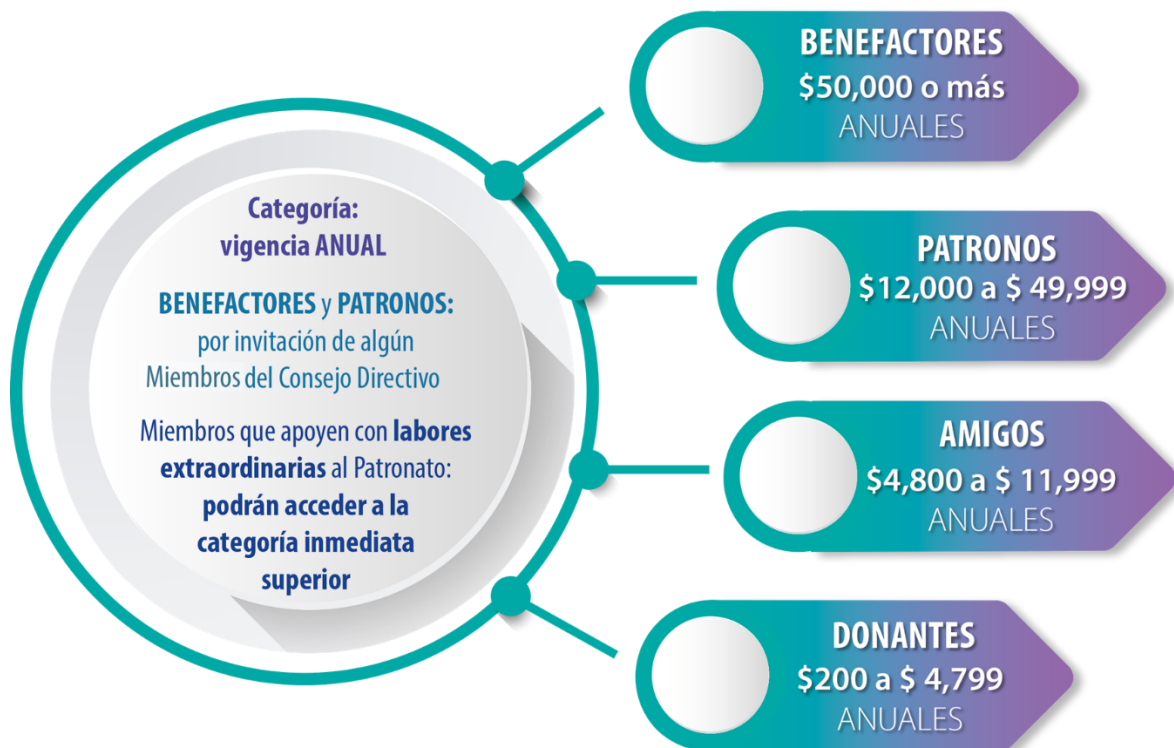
Categoría:
vigencia ANUAL

BENEFACTORES y PATRONOS:
por invitación de algún
Miembros del Consejo Directivo

Miembros que apoyen con labores extraordinarias al Patronato: podrán acceder a la categoría inmediata superior

BENEFACTORES
\$50,000 o más
ANUALES

PATRONOS
\$12,000 a \$ 49,999
ANUALES

AMIGOS
\$4,800 a \$ 11,999
ANUALES

DONANTES
\$200 a \$ 4,799
ANUALES